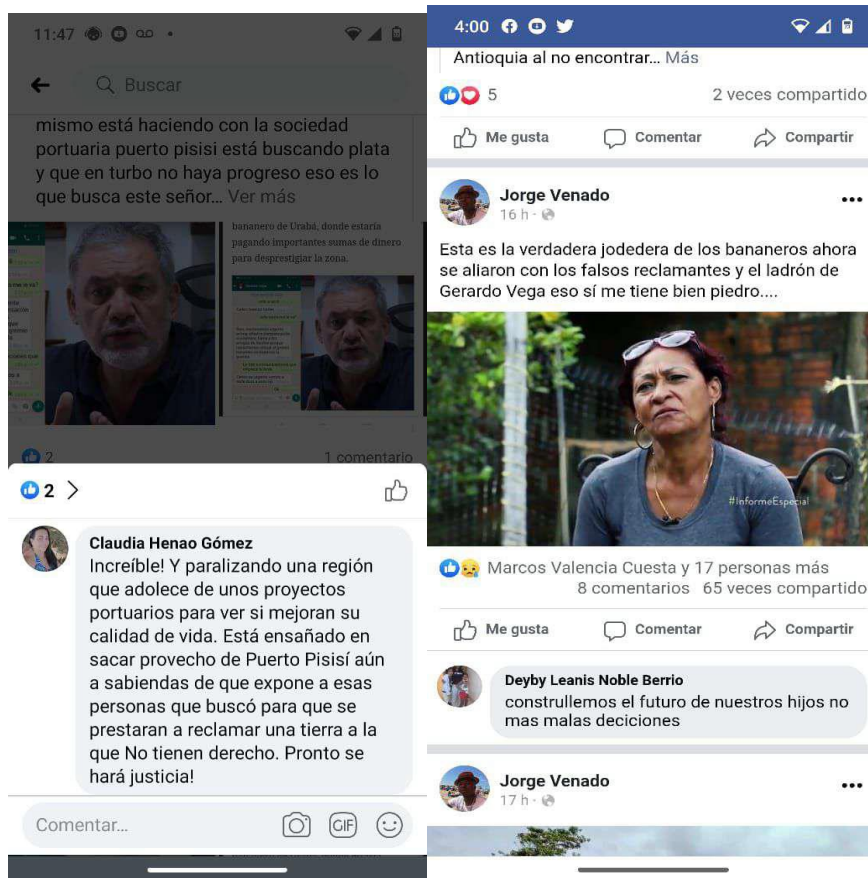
11:47

Buscar

mismo está haciendo con la sociedad portuaria puerto pisisi está buscando plata y que en turbo no haya progreso eso es lo que busca este señor... Ver más

bananero de Urabá, donde estaría pagando importantes sumas de dinero para desprestigiar la zona.

2

1 comentario

2

Claudia Henao Gómez
Increíble! Y paralizando una región que adolece de unos proyectos portuarios para ver si mejoran su calidad de vida. Está ensañado en sacar provecho de Puerto Pisisí aún a sabiendas de que expone a esas personas que buscó para que se prestaran a reclamar una tierra a la que No tienen derecho. Pronto se hará justicia!

Comentar...

4:00

Antioquia al no encontrar... Más

5

2 veces compartido

Me gusta Comentar Compartir

Jorge Venado
16 h

Esta es la verdadera jodedera de los bananeros ahora se aliaron con los falsos reclamantes y el ladrón de Gerardo Vega eso sí me tiene bien piedro....

#InformeEspecial

Marcos Valencia Cuesta y 17 personas más
8 comentarios 65 veces compartido

Me gusta Comentar Compartir

Deyby Leanis Noble Berrio
construllemos el futuro de nuestros hijos no mas malas deciciones

Jorge Venado
17 h